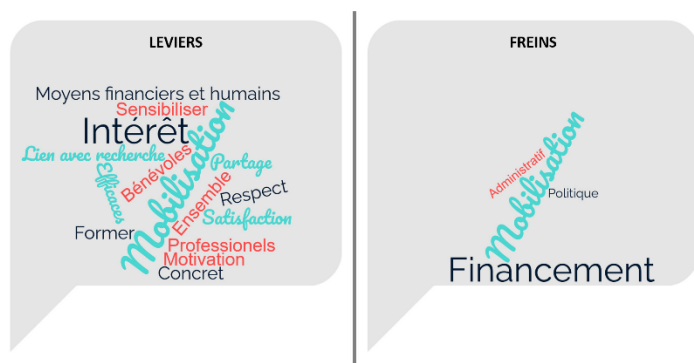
LEVIERS

Moyens financiers et humains
Sensibiliser
Intérêt
Mobilisation
Lien avec recherche
Bénévoles
Partage
Efficaces
Ensemble
Respect
Satisfaction
Former
Professionels
Motivation
Concret

FREINS

Administratif
Mobilisation
Politique
Financement